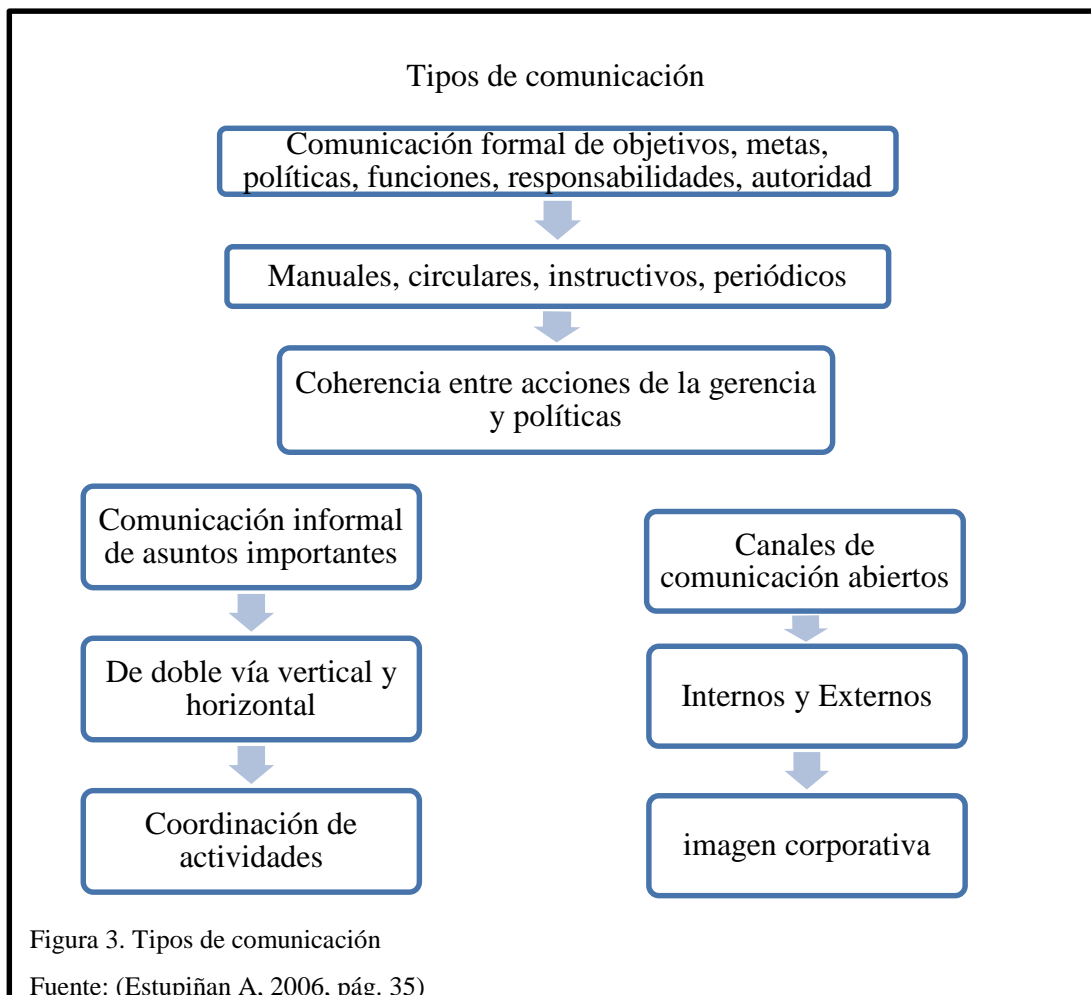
Tipos de comunicación

Comunicación formal de objetivos, metas, políticas, funciones, responsabilidades, autoridad

Manuales, circulares, instructivos, periódicos

Coherencia entre acciones de la gerencia y políticas

Comunicación informal de asuntos importantes

De doble vía vertical y horizontal

Coordinación de actividades

Canales de comunicación abiertos

Internos y Externos

imagen corporativa

Figura 3. Tipos de comunicación

Fuente: (Estupiñan A, 2006, pág. 35)